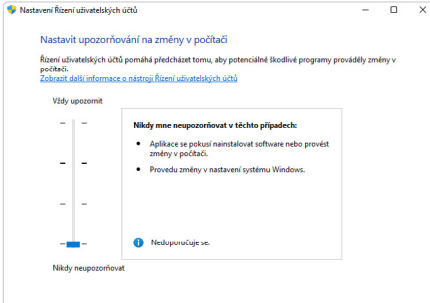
Nastavení Řízení uživatelských účtů

Nastavit upozorňování na změny v počítači

Řízení uživatelských účtů pomáhá předcházet tomu, aby potenciálně škodlivé programy prováděly změny v počítači.
Zobrazit další informace o nástroji Řízení uživatelských účtů

Vždy upozornit

Nikdy mne neupozorňovat v těchto případech:

- Aplikace se pokusí nainstalovat software nebo provést změny v počítači.
- Provedu změny v nastavení systému Windows.

Nedoporučuje se.

Nikdy neupozorňovat